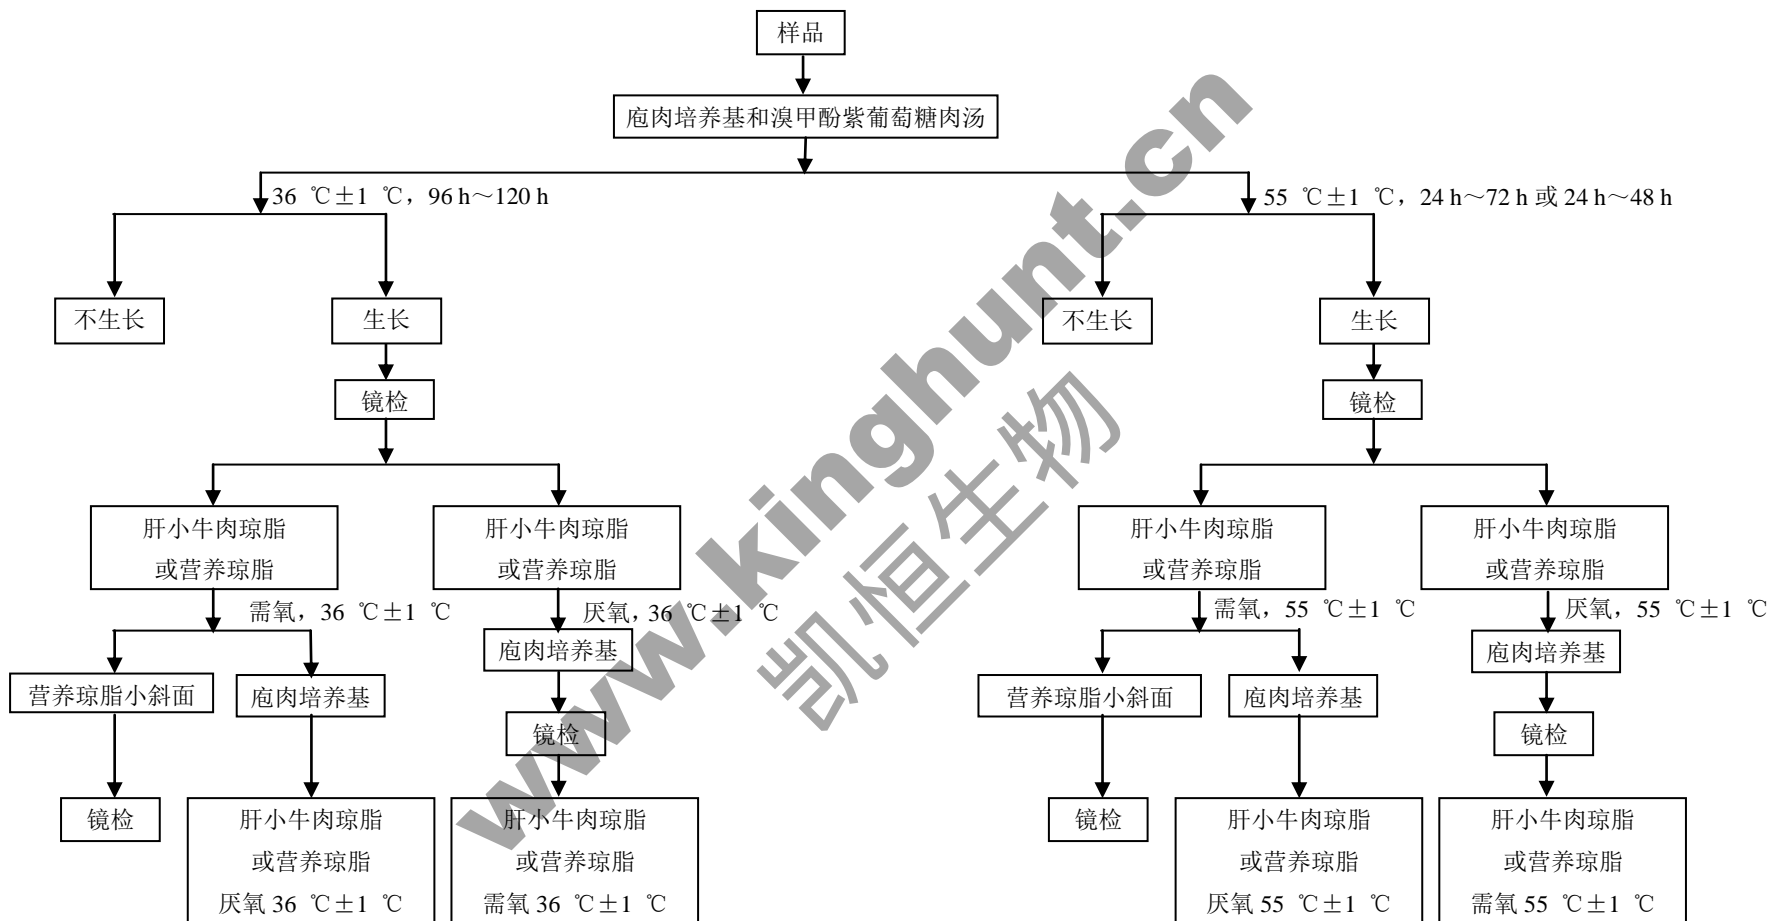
样品

庖肉培养基和溴甲酚紫葡萄糖肉汤

36 ℃±1 ℃，96 h～120 h

55 ℃±1 ℃，24 h～72 h 或 24 h～48 h

不生长

生长

镜检

肝小牛肉琼脂或营养琼脂

需氧，36 ℃±1 ℃

营养琼脂小斜面

镜检

庖肉培养基

肝小牛肉琼脂或营养琼脂厌氧 36 ℃±1 ℃

肝小牛肉琼脂或营养琼脂

厌氧，36 ℃±1 ℃

庖肉培养基

镜检

肝小牛肉琼脂或营养琼脂需氧 36 ℃±1 ℃

不生长

生长

镜检

肝小牛肉琼脂或营养琼脂

需氧，55 ℃±1 ℃

营养琼脂小斜面

镜检

庖肉培养基

肝小牛肉琼脂或营养琼脂厌氧 55 ℃±1 ℃

肝小牛肉琼脂或营养琼脂

厌氧，55 ℃±1 ℃

庖肉培养基

镜检

肝小牛肉琼脂或营养琼脂需氧 55 ℃±1 ℃

www.kinghunt.cn 凯恒生物